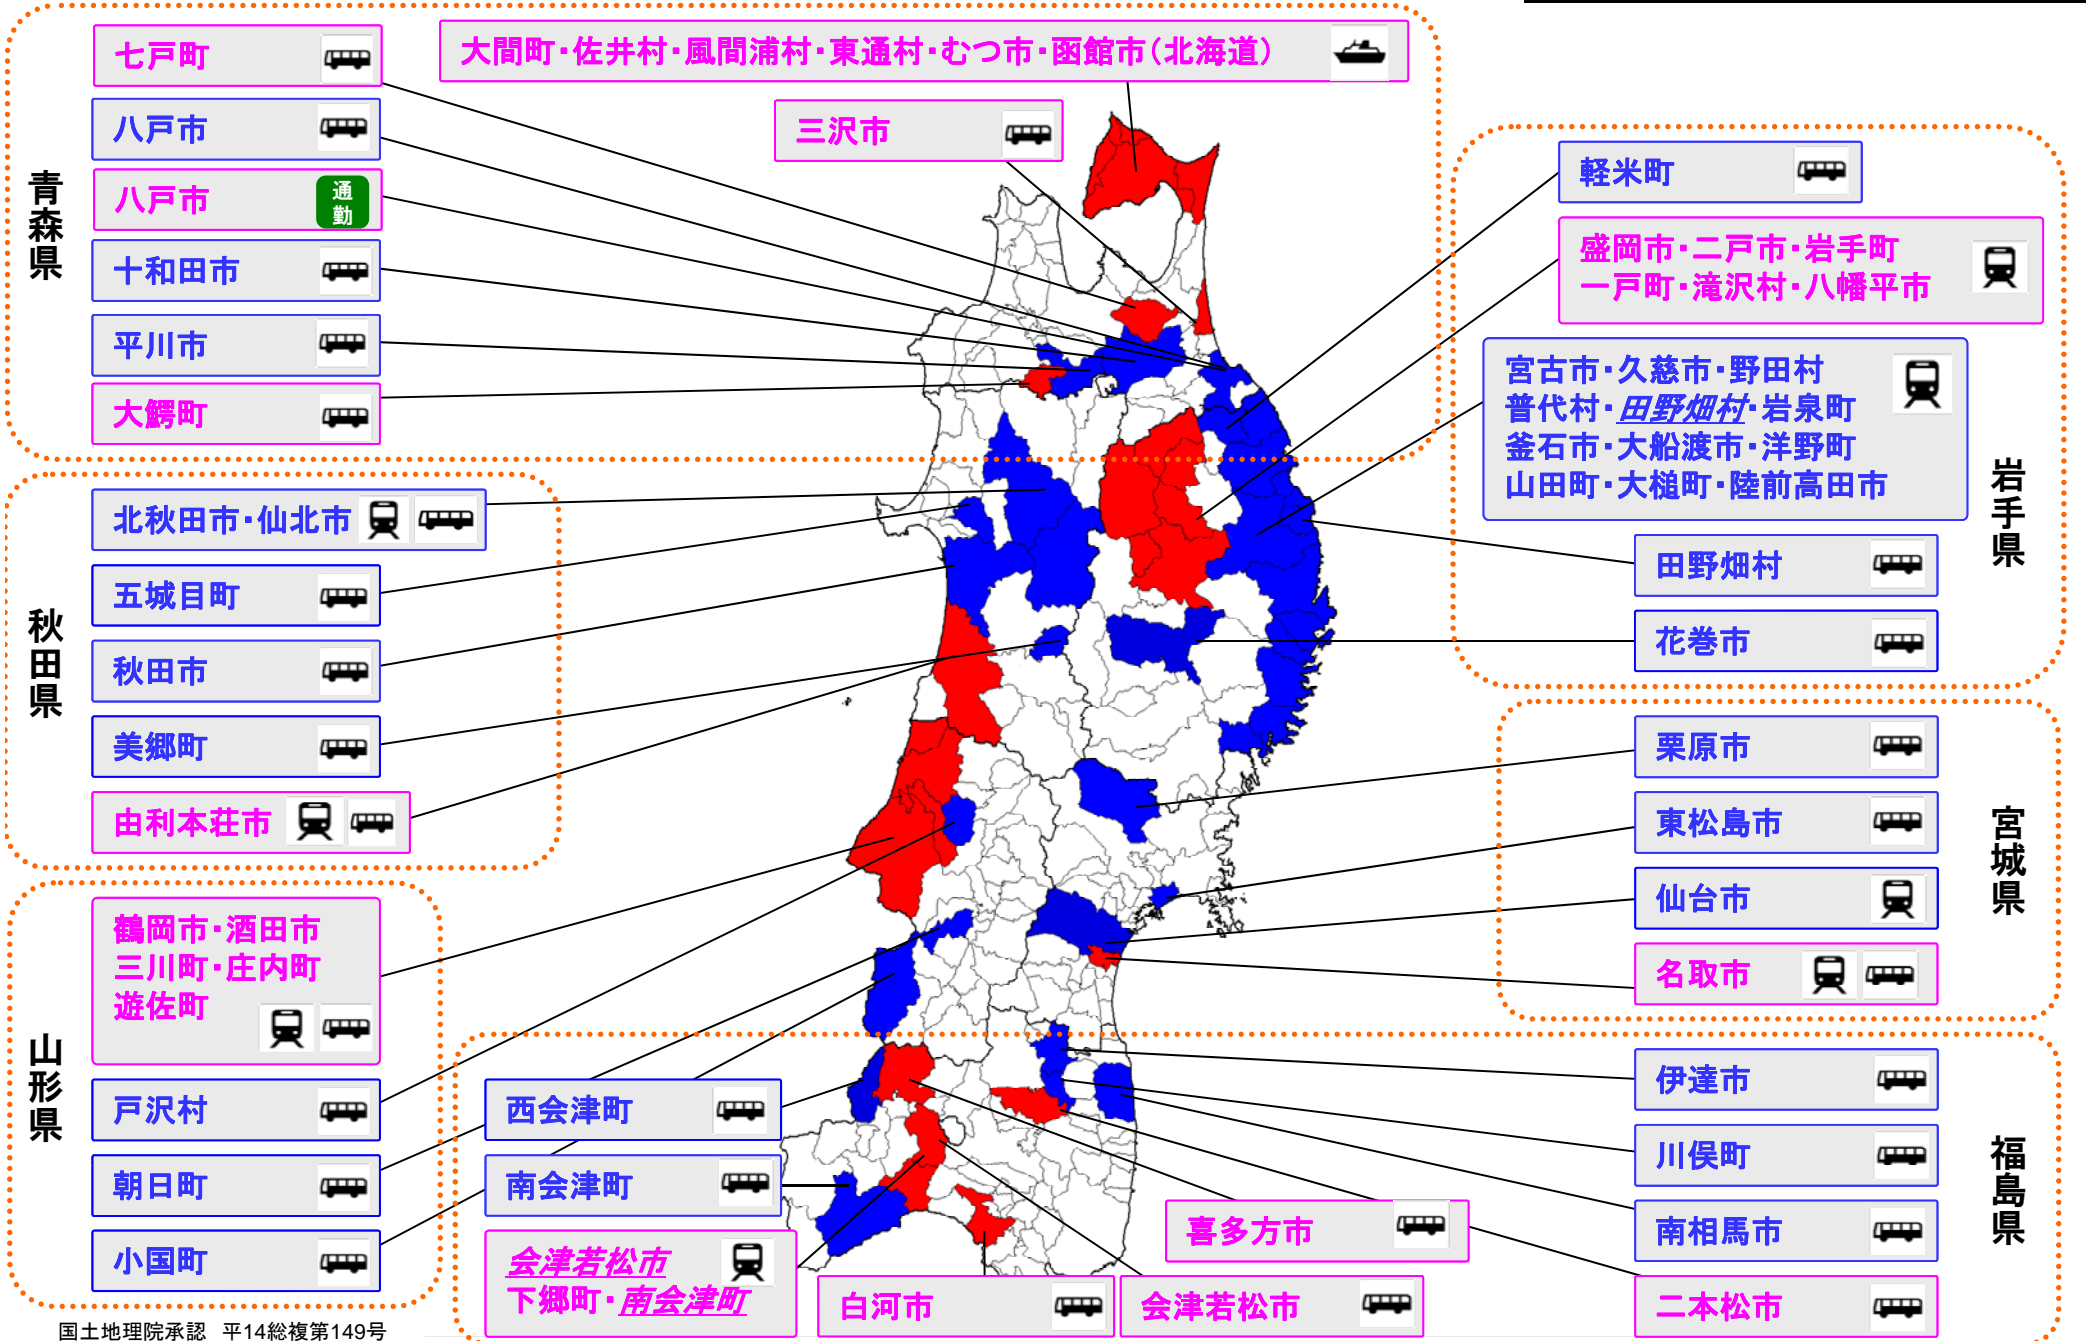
青森県

七戸町

八戸市

八戸市 通勤

十和田市

平川市

大鰐町

大間町・佐井村・風間浦村・東通村・むつ市・函館市（北海道）

三沢市

軽米町

盛岡市・二戸市・岩手町
一戸町・滝沢村・八幡平市

宮古市・久慈市・野田村
普代村・田野畑村・岩泉町
釜石市・大船渡市・洋野町
山田町・大槌町・陸前高田市

岩手県

田野畑村

花巻市

秋田県

北秋田市・仙北市

五城目町

秋田市

美郷町

由利本荘市

宮城県

栗原市

東松島市

仙台市

名取市

山形県

鶴岡市・酒田市
三川町・庄内町
遊佐町

戸沢村

朝日町

小国町

西会津町

南会津町

会津若松市
下郷町・南会津町

白河市

会津若松市

喜多方市

福島県

伊達市

川俣町

南相馬市

二本松市

国土地理院承認　平14総複第149号